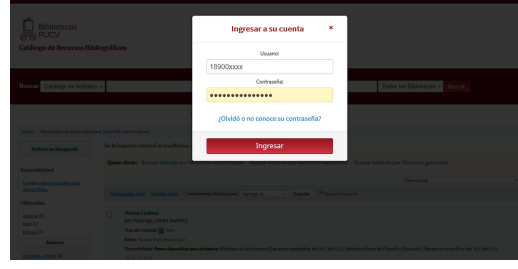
Bibliotecas PUCV
Catálogo de Recursos Bibliográficos

Ingresar a su cuenta ×

Usuario:
18900xxxx

Contraseña:
•••••••••••••••

¿Olvidó o no conoce su contraseña?

Ingresar

Buscar Catálogo de biblioteca
Todas las Bibliotecas
Buscar
Refinar la búsqueda
Disponibilidad
Editoriales
Autores
Dinero, Lodisco
por Maldonado, Jaime
Tipo de material:
Detalles:
Buscar otros